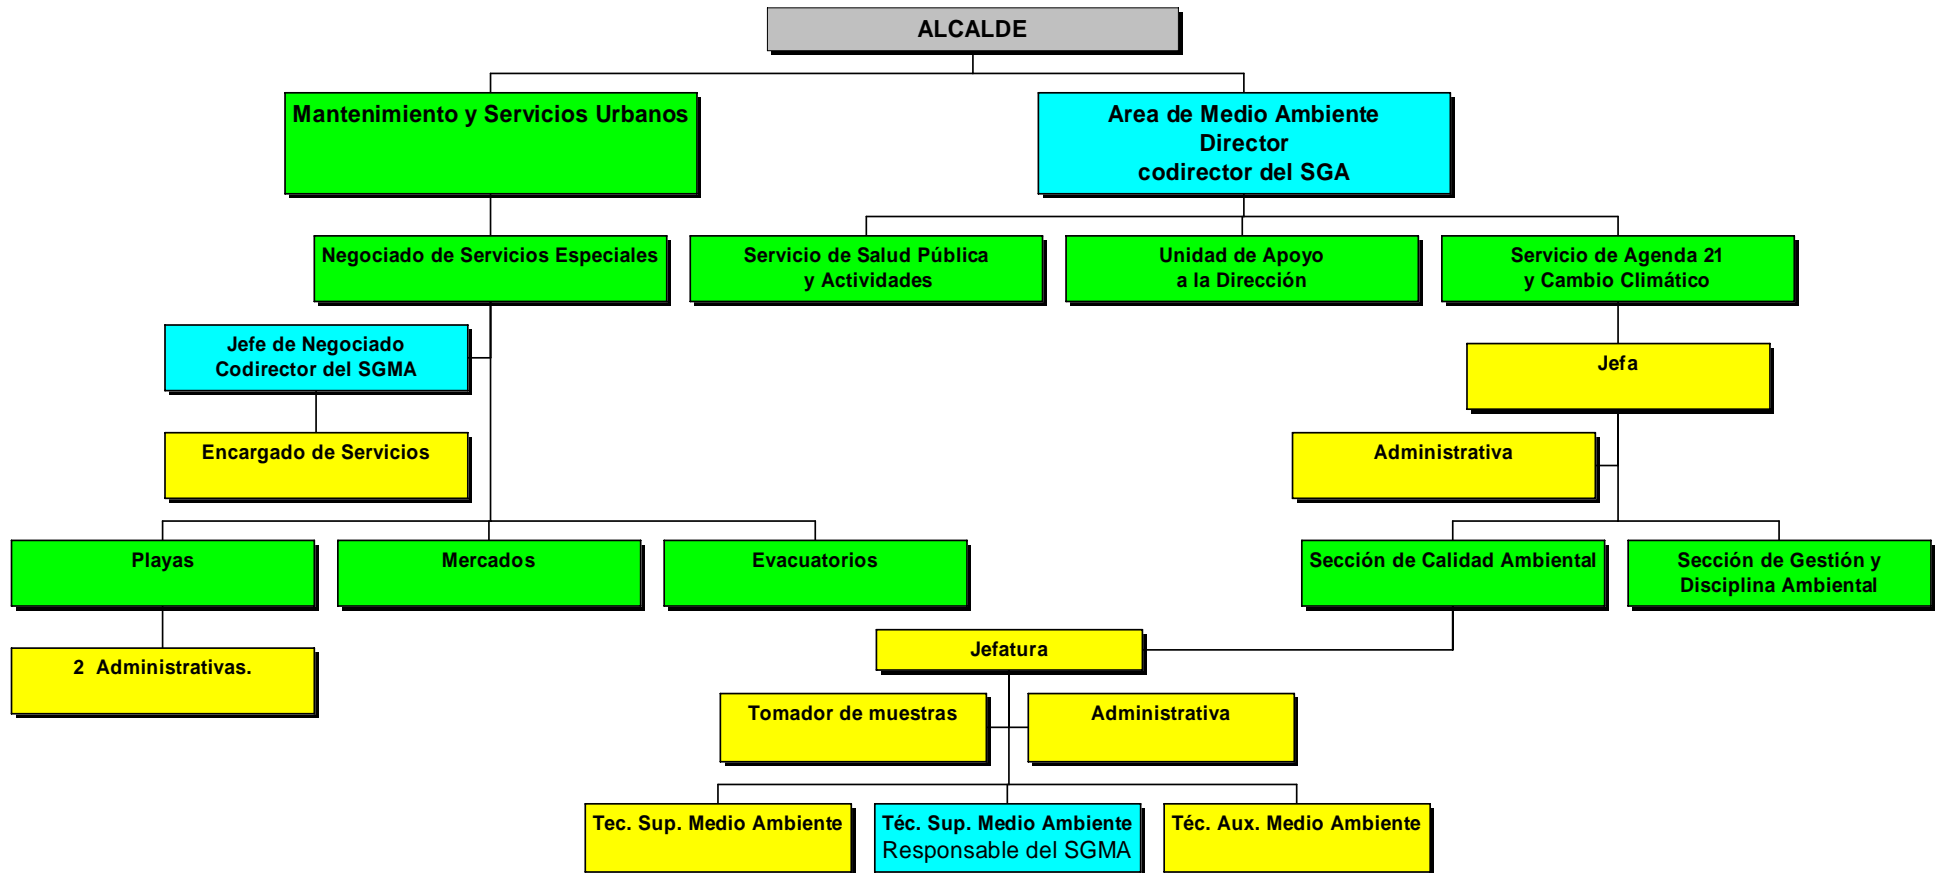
ALCALDE

Mantenimiento y Servicios Urbanos

Area de Medio Ambiente
Director
codirector del SGA

Negociado de Servicios Especiales

Servicio de Salud Pública
y Actividades

Unidad de Apoyo
a la Dirección

Servicio de Agenda 21
y Cambio Climático

Jefe de Negociado
Codirector del SGMA

Jefa

Encargado de Servicios

Administrativa

Playas

Mercados

Evacuatorios

Sección de Calidad Ambiental

Sección de Gestión y
Disciplina Ambiental

2 Administrativas.

Jefatura

Tomador de muestras

Administrativa

Tec. Sup. Medio Ambiente

Téc. Sup. Medio Ambiente
Responsable del SGMA

Téc. Aux. Medio Ambiente